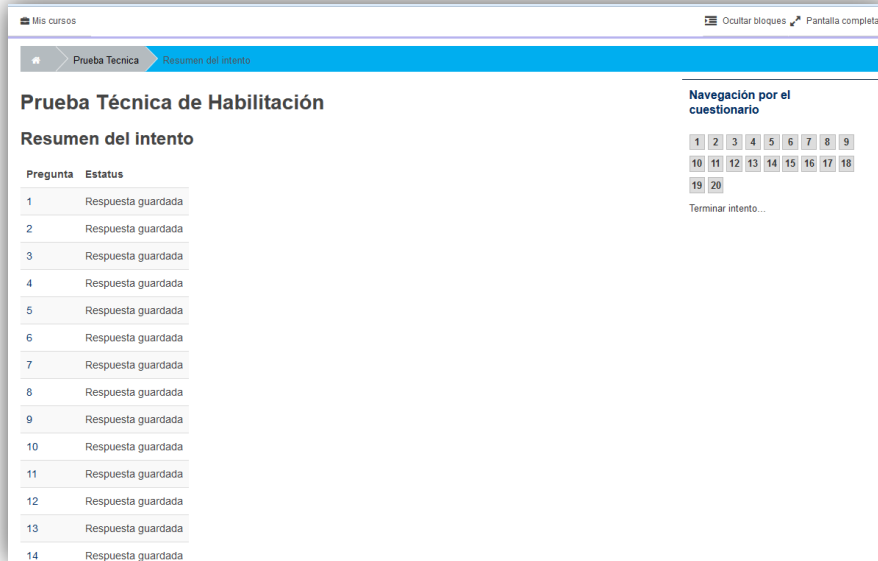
Mis cursos

Ocultar bloques Pantalla completa

Prueba Tecnica Resumen del intento

Prueba Técnica de Habilitación

Resumen del intento

| Pregunta | Estatus |
|---|---|
| 1 | Respuesta guardada |
| 2 | Respuesta guardada |
| 3 | Respuesta guardada |
| 4 | Respuesta guardada |
| 5 | Respuesta guardada |
| 6 | Respuesta guardada |
| 7 | Respuesta guardada |
| 8 | Respuesta guardada |
| 9 | Respuesta guardada |
| 10 | Respuesta guardada |
| 11 | Respuesta guardada |
| 12 | Respuesta guardada |
| 13 | Respuesta guardada |
| 14 | Respuesta guardada |

Navegación por el cuestionario

1 2 3 4 5 6 7 8 9 10 11 12 13 14 15 16 17 18 19 20

Terminar intento...